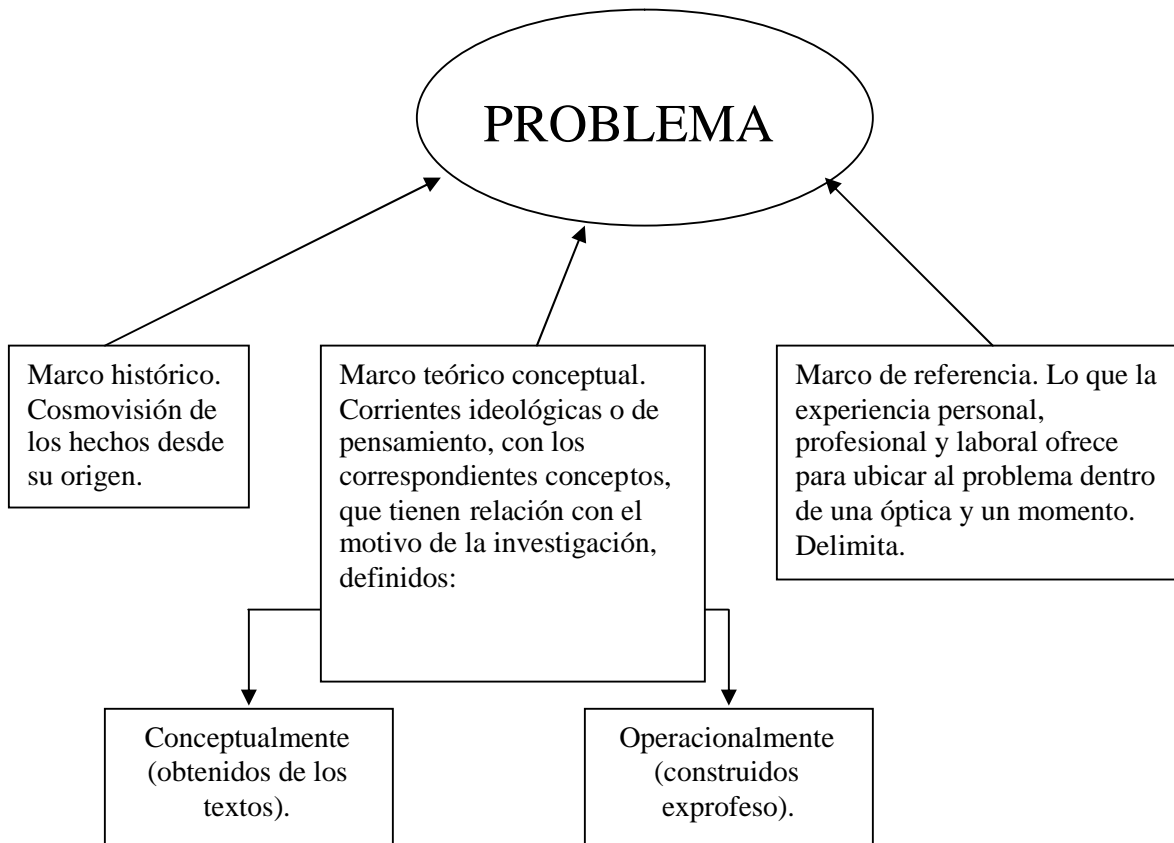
PROBLEMA

Marco histórico. Cosmovisión de los hechos desde su origen.

Marco teórico conceptual. Corrientes ideológicas o de pensamiento, con los correspondientes conceptos, que tienen relación con el motivo de la investigación, definidos:

Marco de referencia. Lo que la experiencia personal, profesional y laboral ofrece para ubicar al problema dentro de una óptica y un momento. Delimita.

Conceptualmente (obtenidos de los textos).

Operacionalmente (construidos exprofeso).